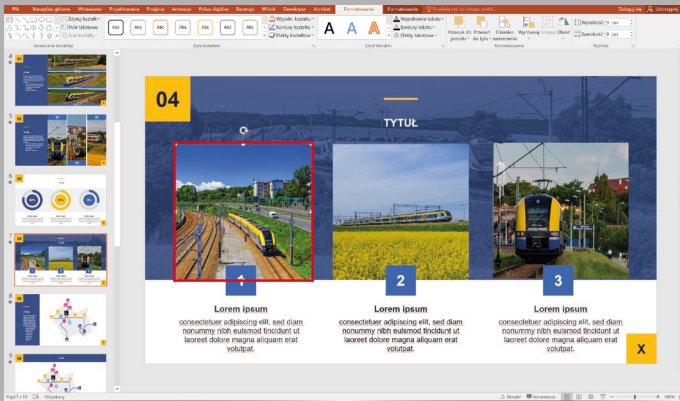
Plik Narzędzia główne Wstawianie Projektowanie Przejścia Animacje Pokaz slajdów Recenzja Widok Developer Acrobat Formatowanie Formatowanie Powiedz mi, co chcesz zrobić Zaloguj się Udostępnij

Edytuj kształt Pole tekstowe Scal kształty

Abc Abc Abc Abc Abc Abc Abc

Wypełnienie kształtu Kontury kształtu Efekty kształtów

A A A

Wypełnienie tekstu Kontury tekstu Efekty tekstowe

Przenieś do przodu Przenieś do tyłu Okienko zaznaczenia Wyrównaj Grupuj Obróć

Wysokość: 9 cm Szerokość: 9 cm

Wstawianie kształtów Style kształtu Style WordArt Rozmieszczanie Rozmiar

4
5
6
7
8
9

04

TYTUŁ

1
Lorem ipsum
consectetuer adipiscing elit, sed diam nonummy nibh euismod tincidunt ut laoreet dolore magna aliquam erat volutpat.

2
Lorem ipsum
consectetuer adipiscing elit, sed diam nonummy nibh euismod tincidunt ut laoreet dolore magna aliquam erat volutpat.

3
Lorem ipsum
consectetuer adipiscing elit, sed diam nonummy nibh euismod tincidunt ut laoreet dolore magna aliquam erat volutpat.

X

Slajd 7 z 15 Odzyskany Notatki Komentarze 100%